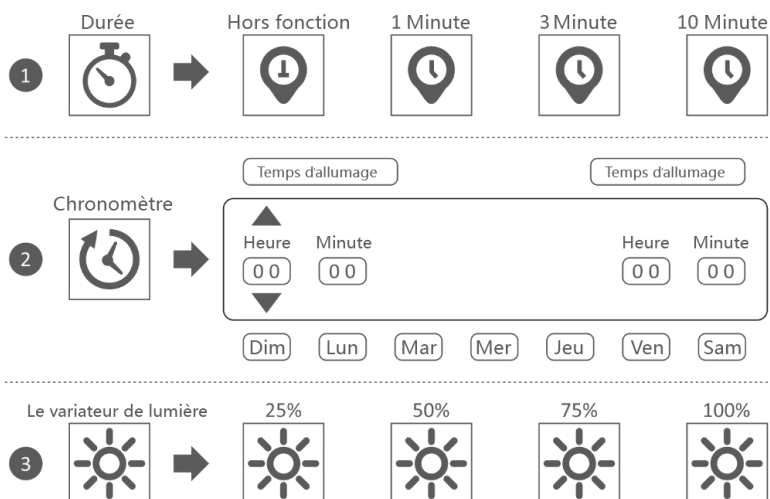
1

Durée

Hors fonction

1 Minute

3 Minute

10 Minute

2

Chronomètre

Temps d'allumage

Temps d'allumage

Heure

00

Minute

00

Heure

00

Minute

00

Dim

Lun

Mar

Mer

Jeu

Ven

Sam

3

Le variateur de lumière

25%

50%

75%

100%